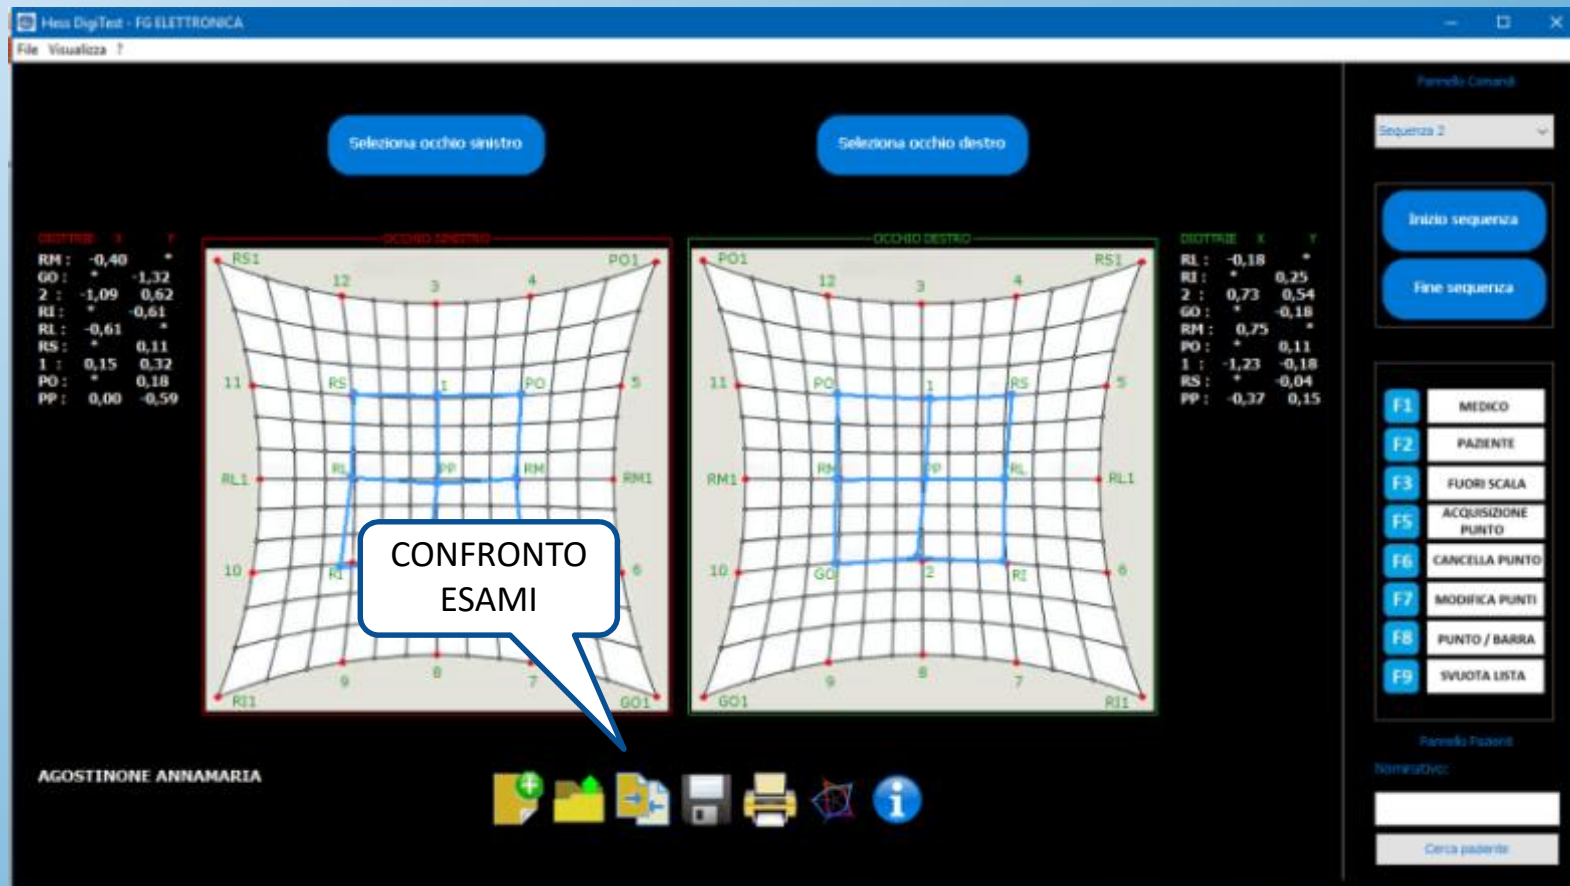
Hess DigiTest - FG ELETTRONICA

File Visualizza ?

Seleziona occhio sinistro

Seleziona occhio destro

Pannello Comandi

Sequenza 2

Inizio sequenza

Fine sequenza

DIOTTRIE X Y
RM : -0,40 *
GO : * -1,32
2 : -1,09 0,62
RI : * -0,61
RL : -0,61 *
RS : * 0,11
1 : 0,15 0,32
PO : * 0,18
PP : 0,00 -0,59

OCCHIO SINISTRO

RS1 PO1 12 3 4 11 RS 1 PO 5 RL1 RL PP RM RM1 10 RI 6 9 8 7 RI1 GO1

OCCHIO DESTRO

PO1 RS1 12 3 4 11 PO 1 RS 5 RM1 RM PP RL RL1 10 GO 2 RI 6 9 8 7 GO1 RI1

DIOTTRIE X Y
RL : -0,18 *
RI : * 0,25
2 : 0,73 0,54
GO : * -0,18
RM : 0,75 *
PO : * 0,11
1 : -1,23 -0,18
RS : * -0,04
PP : -0,37 0,15

CONFRONTO ESAMI

F1 MEDICO
F2 PAZIENTE
F3 FUORI SCALA
F5 ACQUISIZIONE PUNTO
F6 CANCELLA PUNTO
F7 MODIFICA PUNTI
F8 PUNTO / BARRA
F9 SVUOTA LISTA

Pannello Pazienti

Nominativo:

Cerca paziente

AGOSTINONE ANNAMARIA